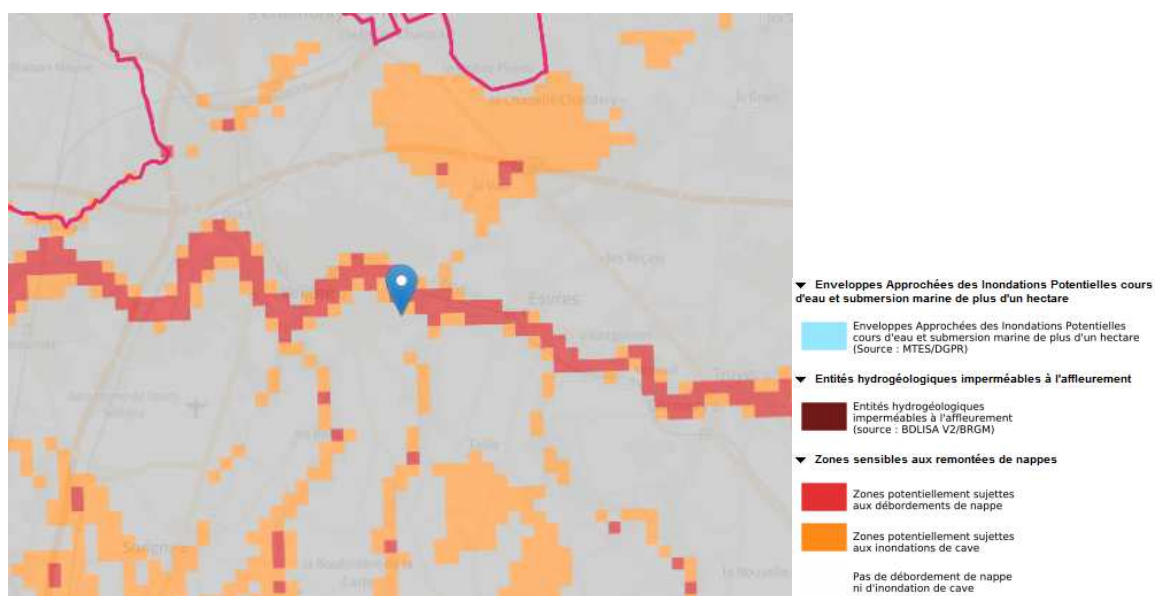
Esvres

▼ Enveloppes Approchées des Inondations Potentielles cours d'eau et submersion marine de plus d'un hectare

Enveloppes Approchées des Inondations Potentielles cours d'eau et submersion marine de plus d'un hectare (Source : MTES/DGPR)

▼ Entités hydrogéologiques imperméables à l'affleurement

Entités hydrogéologiques imperméables à l'affleurement (source : BDLISA V2/BRGM)

▼ Zones sensibles aux remontées de nappes

Zones potentiellement sujettes aux débordements de nappe

Zones potentiellement sujettes aux inondations de cave

Pas de débordement de nappe ni d'inondation de cave